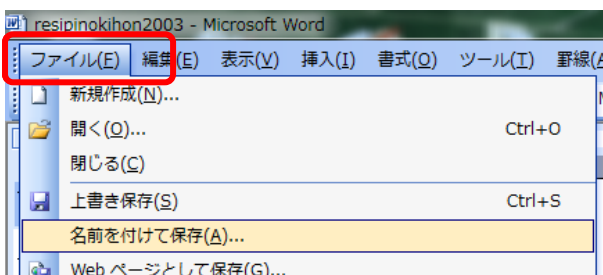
resipinokihon2003 - Microsoft Word

ファイル(F) 編集(E) 表示(V) 挿入(I) 書式(O) ツール(T) 罫線(

新規作成(N)...
開く(O)... Ctrl+O
閉じる(C)
上書き保存(S) Ctrl+S
名前を付けて保存(A)...
Web ページとして保存(G)...